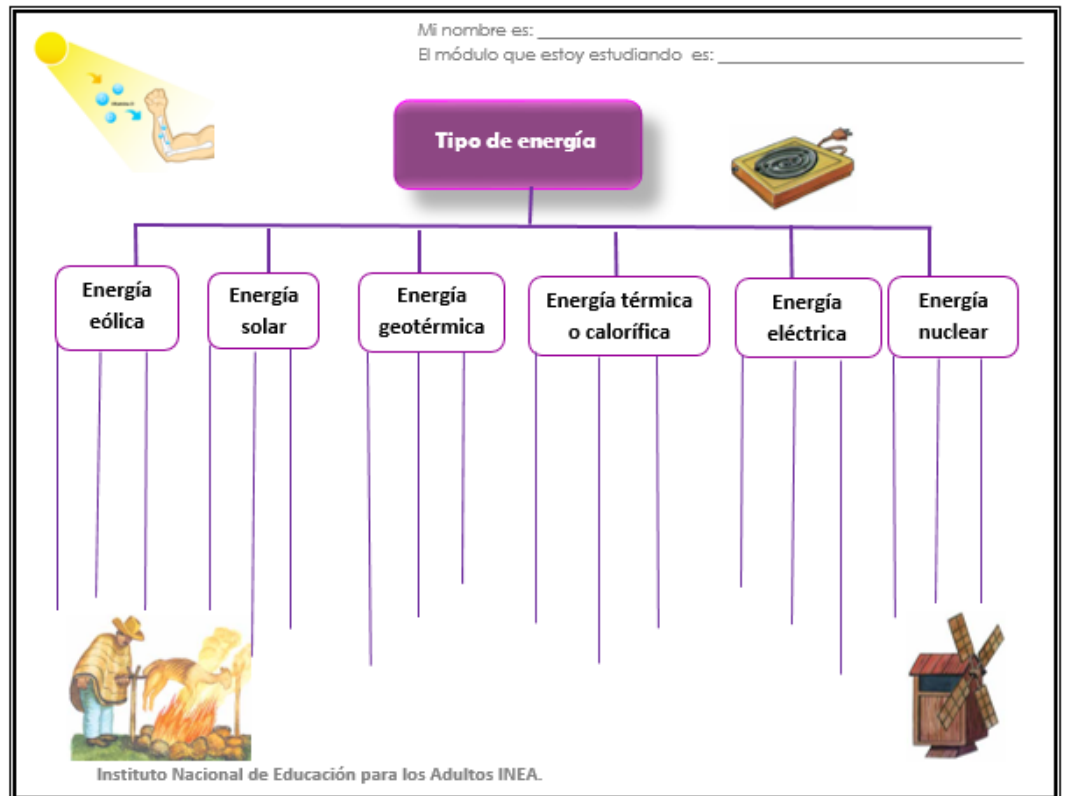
Mi nombre es: ___________________________________

El módulo que estoy estudiando es: ___________________________

Tipo de energía

Energía eólica

Energía solar

Energía geotérmica

Energía térmica o calorífica

Energía eléctrica

Energía nuclear

Instituto Nacional de Educación para los Adultos INEA.